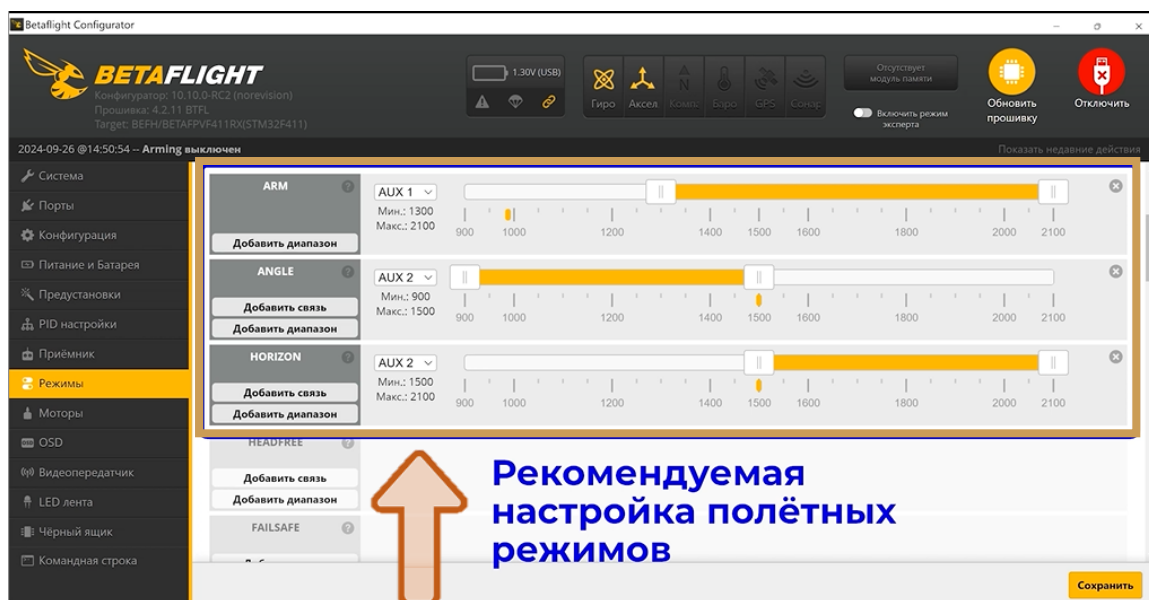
Betaflight Configurator

BETAFLIGHT
Конфигуратор: 10.10.0-RC2 (norevision)
Прошивка: 4.2.11 BTFL
Target: BEFH/BETAFPVF411RX(STM32F411)

1.30V (USB)

Гиро Аксел Комп Баро GPS Сонар

Отсутствует модуль памяти

Включить режим эксперта

Обновить прошивку

Отключить

2024-09-26 @14:50:54 -- Arming выключен

Показать недавние действия

Система
Порты
Конфигурация
Питание и Батарея
Предустановки
PID настройки
Приёмник
Режимы
Моторы
OSD
Видеопередатчик
LED лента
Чёрный ящик
Командная строка

ARM
AUX 1
Мин.: 1300
Макс.: 2100
Добавить диапазон
900 1000 1200 1400 1500 1600 1800 2000 2100

ANGLE
AUX 2
Мин.: 900
Макс.: 1500
Добавить связь
Добавить диапазон
900 1000 1200 1400 1500 1600 1800 2000 2100

HORIZON
AUX 2
Мин.: 1500
Макс.: 2100
Добавить связь
Добавить диапазон
900 1000 1200 1400 1500 1600 1800 2000 2100

HEADFREE
Добавить связь
Добавить диапазон

FAILSAFE

Рекомендуемая настройка полётных режимов

Сохранить